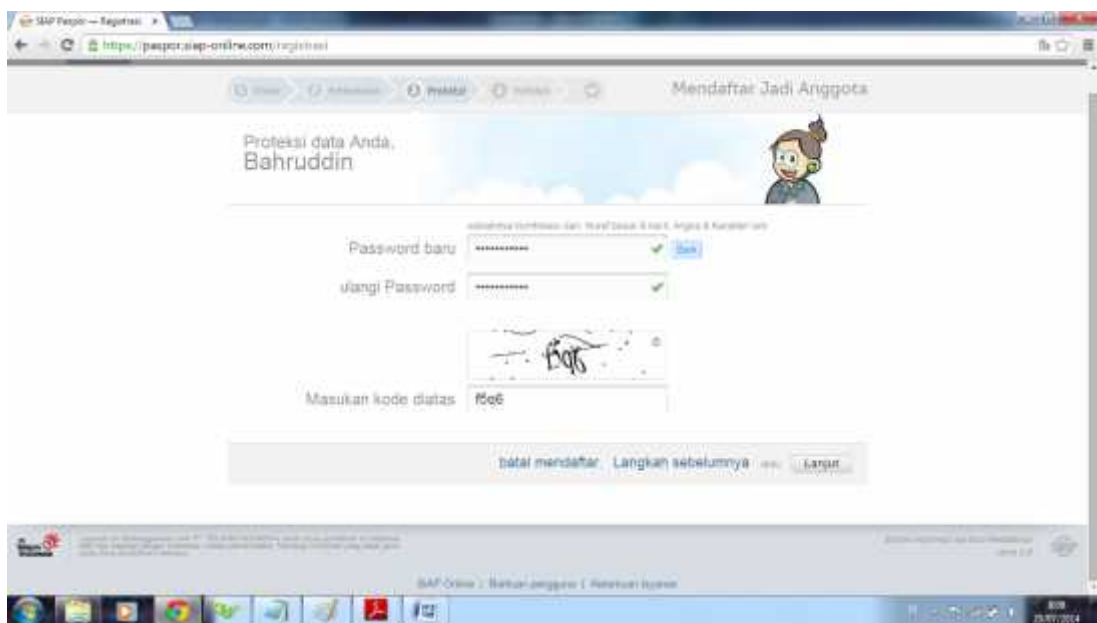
SIAP Paspor — Registrasi

https://paspor.siap-online.com/registrasi

Protektsi

Mendaftar Jadi Anggota

Proteksi data Anda,
Bahruddin

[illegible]

Password baru ••••••••••• Baik

ulangi Password •••••••••••

f6q6

Masukan kode diatas f6e6

batal mendaftar Langkah sebelumnya atau Lanjut

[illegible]

SIAP Online | Bantuan pengguna | Ketentuan layanan